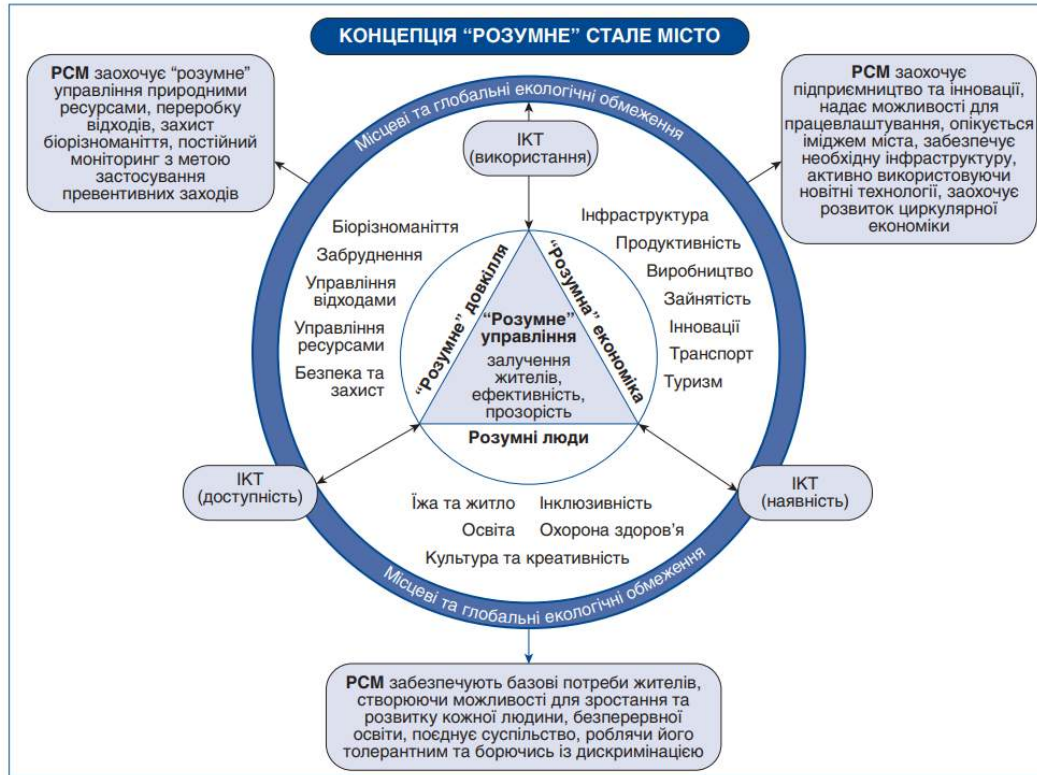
КОНЦЕПЦІЯ “РОЗУМНЕ” СТАЛЕ МІСТО

РСМ заохочує “розумне” управління природними ресурсами, переробку відходів, захист біорізноманіття, постійний моніторинг з метою застосування превентивних заходів

Місцеві та глобальні екологічні обмеження

ІКТ (використання)

РСМ заохочує підприємництво та інновації, надає можливості для працевлаштування, опікується іміджем міста, забезпечує необхідну інфраструктуру, активно використовуючи новітні технології, заохочує розвиток циркулярної економіки

Біорізноманіття
Забруднення
Управління відходами
Управління ресурсами
Безпека та захист

“Розумне” довкілля

“Розумна” економіка

“Розумне” управління
залучення жителів, ефективність, прозорість

Розумні люди

Інфраструктура
Продуктивність
Виробництво
Зайнятість
Інновації
Транспорт
Туризм

ІКТ (доступність)

ІКТ (наявність)

Їжа та житло
Інклюзивність
Освіта
Охорона здоров’я
Культура та креативність

Місцеві та глобальні екологічні обмеження

РСМ забезпечують базові потреби жителів, створюючи можливості для зростання та розвитку кожної людини, безперервної освіти, поєднує суспільство, роблячи його толерантним та борючись із дискримінацією